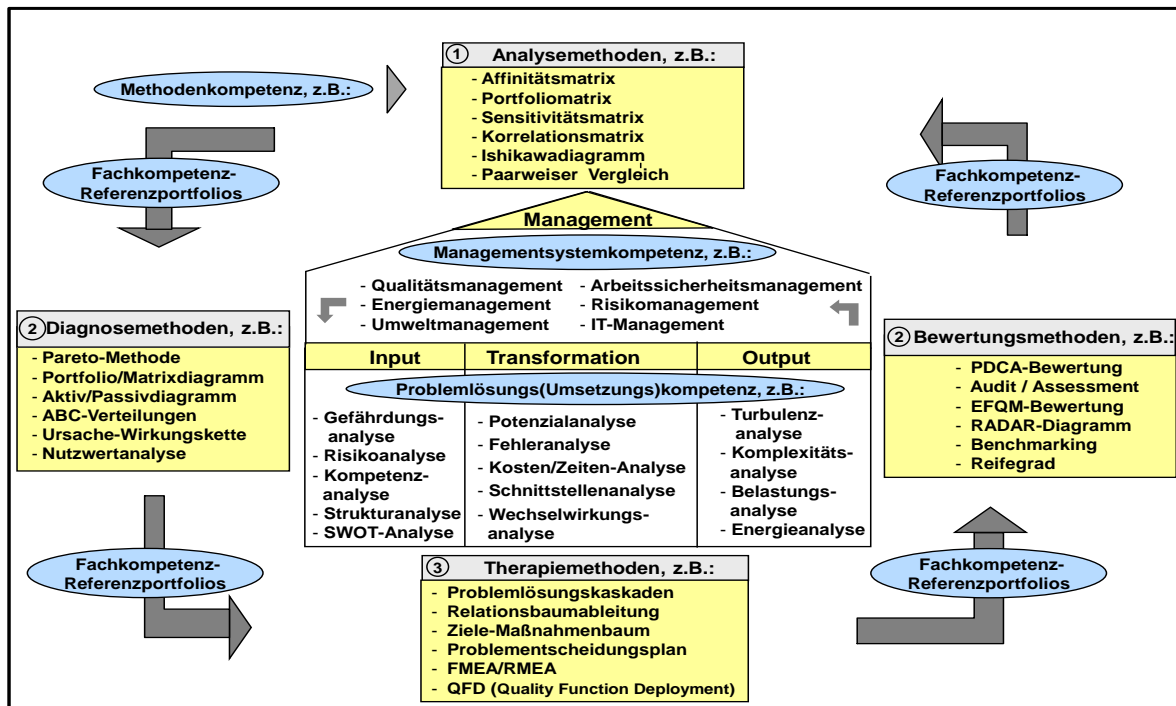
Methodenkompetenz, z.B.:

① Analysemethoden, z.B.:
- Affinitätsmatrix
- Portfoliomatrix
- Sensitivitätsmatrix
- Korrelationsmatrix
- Ishikawadiagramm
- Paarweiser Vergleich

Fachkompetenz-Referenzportfolios

Fachkompetenz-Referenzportfolios

Management

Managementsystemkompetenz, z.B.:

- Qualitätsmanagement
- Energiemanagement
- Umweltmanagement
- Arbeitssicherheitsmanagement
- Risikomanagement
- IT-Management

② Diagnosemethoden, z.B.:
- Pareto-Methode
- Portfolio/Matrixdiagramm
- Aktiv/Passivdiagramm
- ABC-Verteilungen
- Ursache-Wirkungskette
- Nutzwertanalyse

② Bewertungsmethoden, z.B.:
- PDCA-Bewertung
- Audit / Assessment
- EFQM-Bewertung
- RADAR-Diagramm
- Benchmarking
- Reifegrad

| Input | Transformation | Output |
|---|---|---|
| Problemlösungs(Umsetzungs)kompetenz, z.B.: | | |
| - Gefährdungsanalyse<br>- Risikoanalyse<br>- Kompetenzanalyse<br>- Strukturanalyse<br>- SWOT-Analyse | - Potenzialanalyse<br>- Fehleranalyse<br>- Kosten/Zeiten-Analyse<br>- Schnittstellenanalyse<br>- Wechselwirkungsanalyse | - Turbulenzanalyse<br>- Komplexitätsanalyse<br>- Belastungsanalyse<br>- Energieanalyse |

Fachkompetenz-Referenzportfolios

Fachkompetenz-Referenzportfolios

③ Therapiemethoden, z.B.:
- Problemlösungskaskaden
- Relationsbaumableitung
- Ziele-Maßnahmenbaum
- Problementscheidungsplan
- FMEA/RMEA
- QFD (Quality Function Deployment)